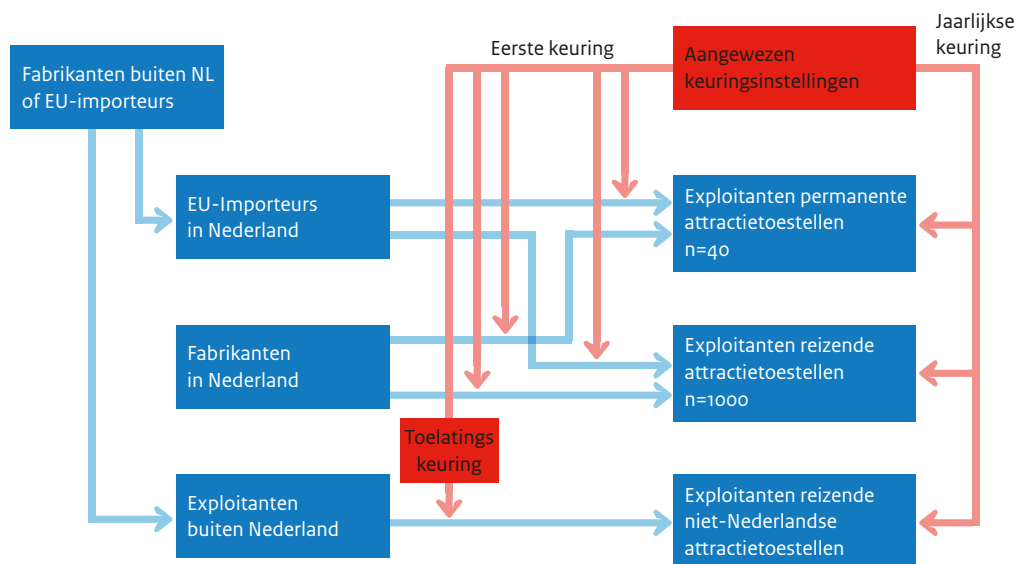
Eerste keuring

Aangewezen keuringsinstellingen

Jaarlijkse keuring

Fabrikanten buiten NL of EU-importeurs

EU-Importeurs in Nederland

Exploitanten permanente attractietoestellen n=40

Fabrikanten in Nederland

Exploitanten reizende attractietoestellen n=1000

Toelatings keuring

Exploitanten buiten Nederland

Exploitanten reizende niet-Nederlandse attractietoestellen